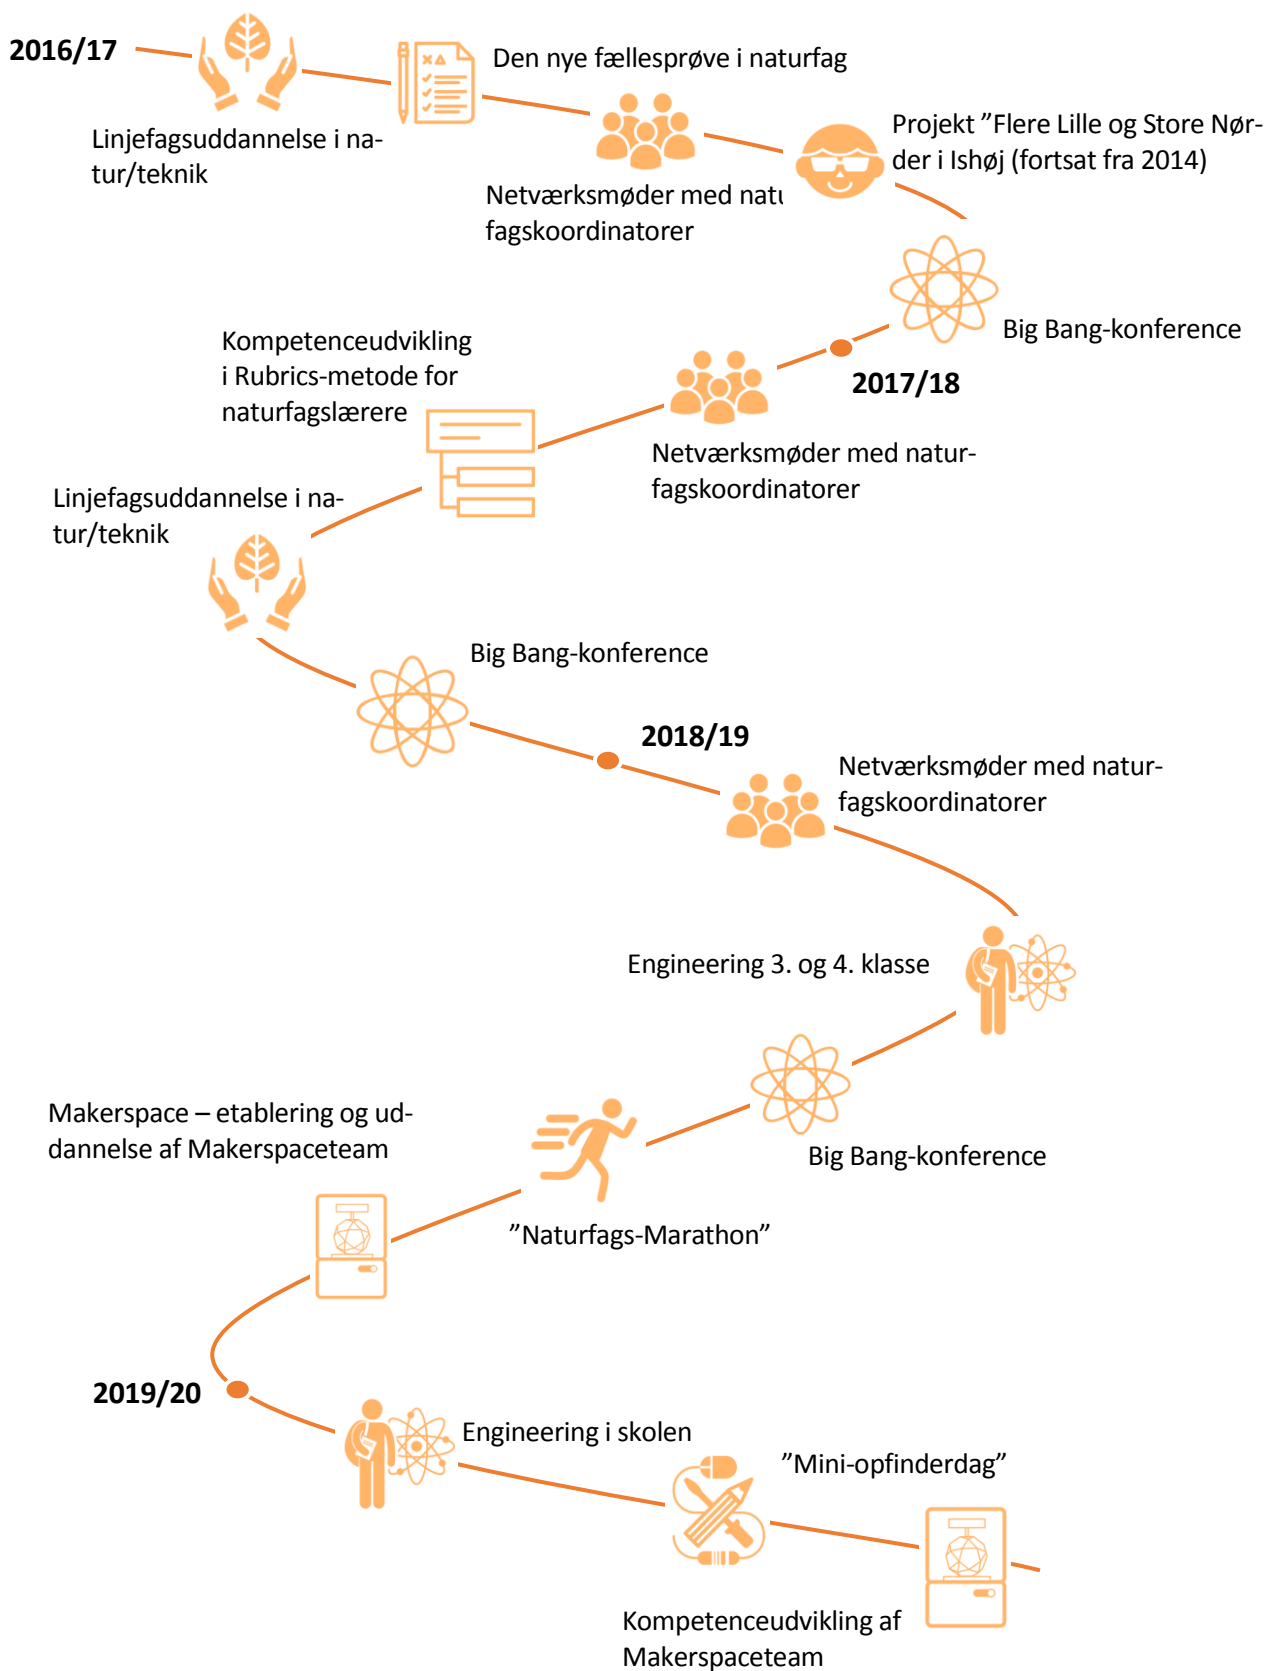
2016/17

Linjefagsuddannelse i natur/teknik

Den nye fællesprøve i naturfag

Netværksmøder med natu fagskoordinatorer

Projekt ”Flere Lille og Store Nørder i Ishøj (fortsat fra 2014)

Big Bang-konference

2017/18

Netværksmøder med naturfagskoordinatorer

Kompetenceudvikling i Rubrics-metode for naturfagslærere

Linjefagsuddannelse i natur/teknik

Big Bang-konference

2018/19

Netværksmøder med naturfagskoordinatorer

Engineering 3. og 4. klasse

Big Bang-konference

Makerspace – etablering og uddannelse af Makerspaceteam

”Naturfags-Marathon”

2019/20

Engineering i skolen

”Mini-opfinderdag”

Kompetenceudvikling af Makerspaceteam